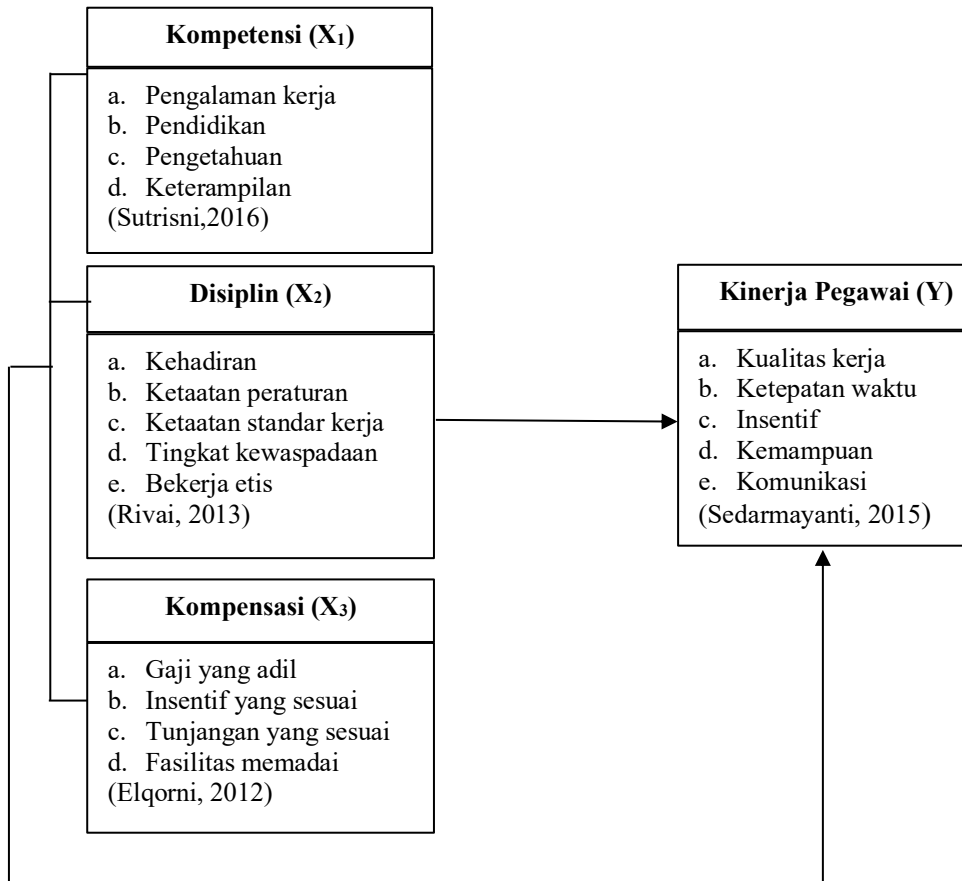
**Kompetensi ($X_1$)**

a. Pengalaman kerja
b. Pendidikan
c. Pengetahuan
d. Keterampilan
(Sutrisni,2016)

**Disiplin ($X_2$)**

a. Kehadiran
b. Ketaatan peraturan
c. Ketaatan standar kerja
d. Tingkat kewaspadaan
e. Bekerja etis
(Rivai, 2013)

**Kompensasi ($X_3$)**

a. Gaji yang adil
b. Insentif yang sesuai
c. Tunjangan yang sesuai
d. Fasilitas memadai
(Elqorni, 2012)

**Kinerja Pegawai (Y)**

a. Kualitas kerja
b. Ketepatan waktu
c. Insentif
d. Kemampuan
e. Komunikasi
(Sedarmayanti, 2015)